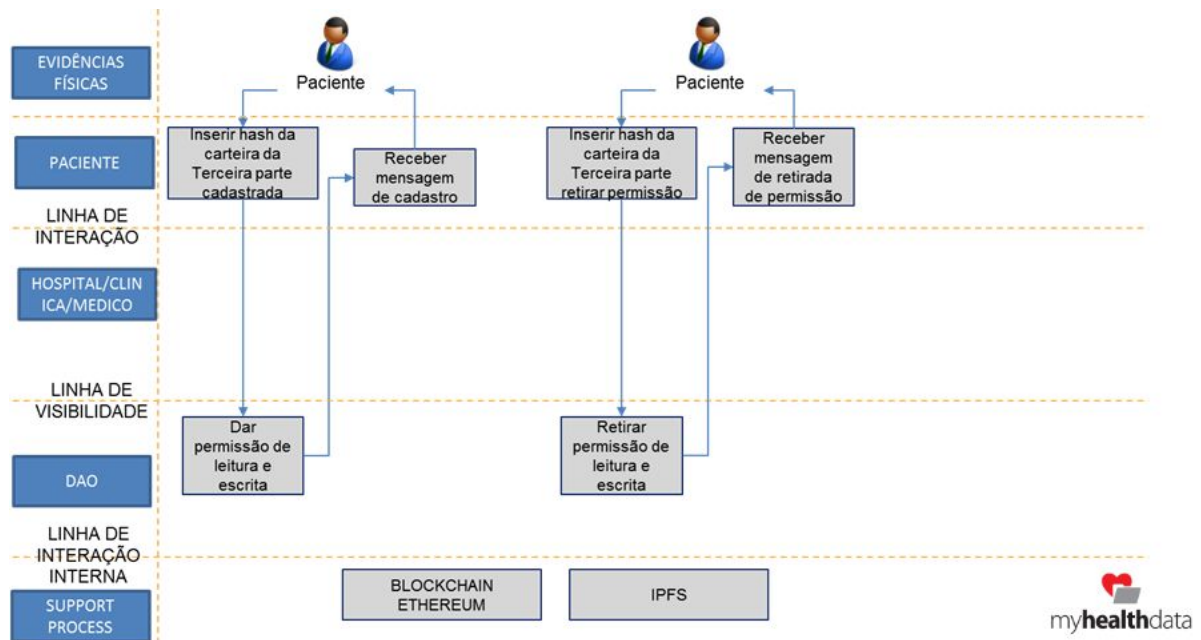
EVIDÊNCIAS FÍSICAS

Paciente

Paciente

PACIENTE

Inserir hash da carteira da Terceira parte cadastrada

Receber mensagem de cadastro

Inserir hash da carteira da Terceira parte retirar permissão

Receber mensagem de retirada de permissão

LINHA DE INTERAÇÃO

HOSPITAL/CLINICA/MEDICO

LINHA DE VISIBILIDADE

DAO

Dar permissão de leitura e escrita

Retirar permissão de leitura e escrita

LINHA DE INTERAÇÃO INTERNA

SUPPORT PROCESS

BLOCKCHAIN ETHEREUM

IPFS

myhealthdata